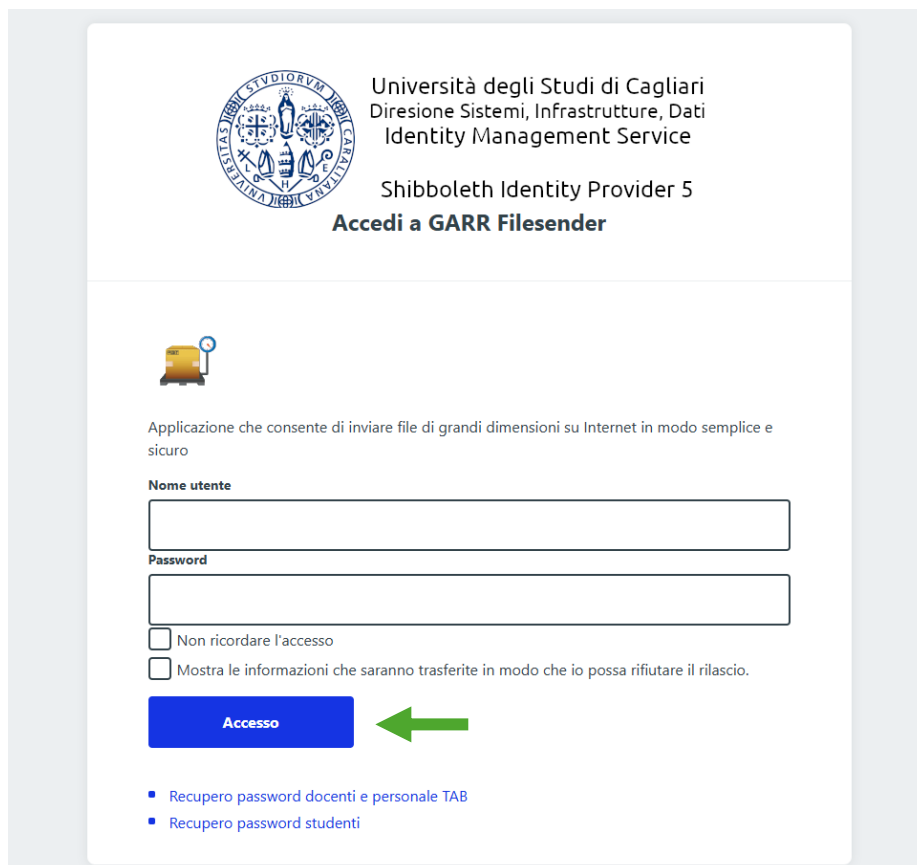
STVDIORVM CARALITANA VNIVERSITAS

Università degli Studi di Cagliari
Diresione Sistemi, Infrastrutture, Dati
Identity Management Service

Shibboleth Identity Provider 5
Accedi a GARR Filesender

Applicazione che consente di inviare file di grandi dimensioni su Internet in modo semplice e sicuro

Nome utente

Password

Non ricordare l'accesso

Mostra le informazioni che saranno trasferite in modo che io possa rifiutare il rilascio.

Accesso

- Recupero password docenti e personale TAB
- Recupero password studenti